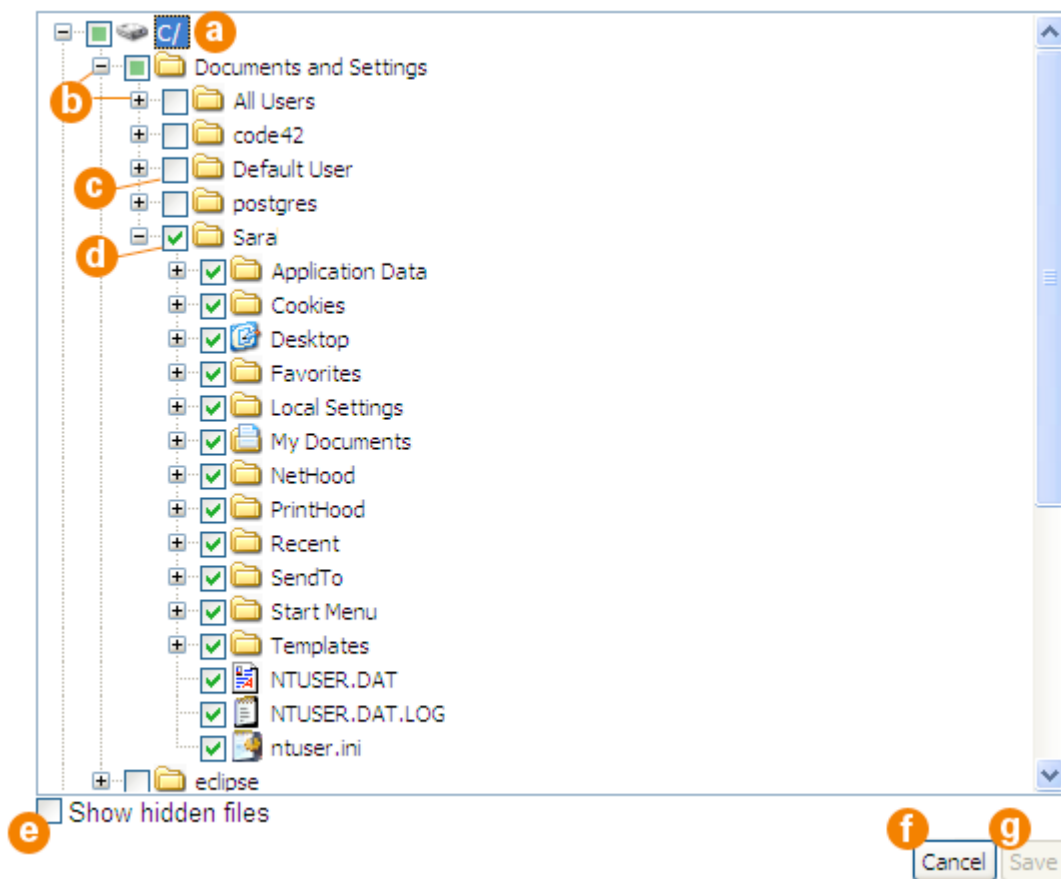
C/ a
Documents and Settings
b
All Users
code42
c
Default User
postgres
d
Sara
Application Data
Cookies
Desktop
Favorites
Local Settings
My Documents
NetHood
PrintHood
Recent
SendTo
Start Menu
Templates
NTUSER.DAT
NTUSER.DAT.LOG
ntuser.ini
eclipse
Show hidden files
e
f
g
Cancel
Save